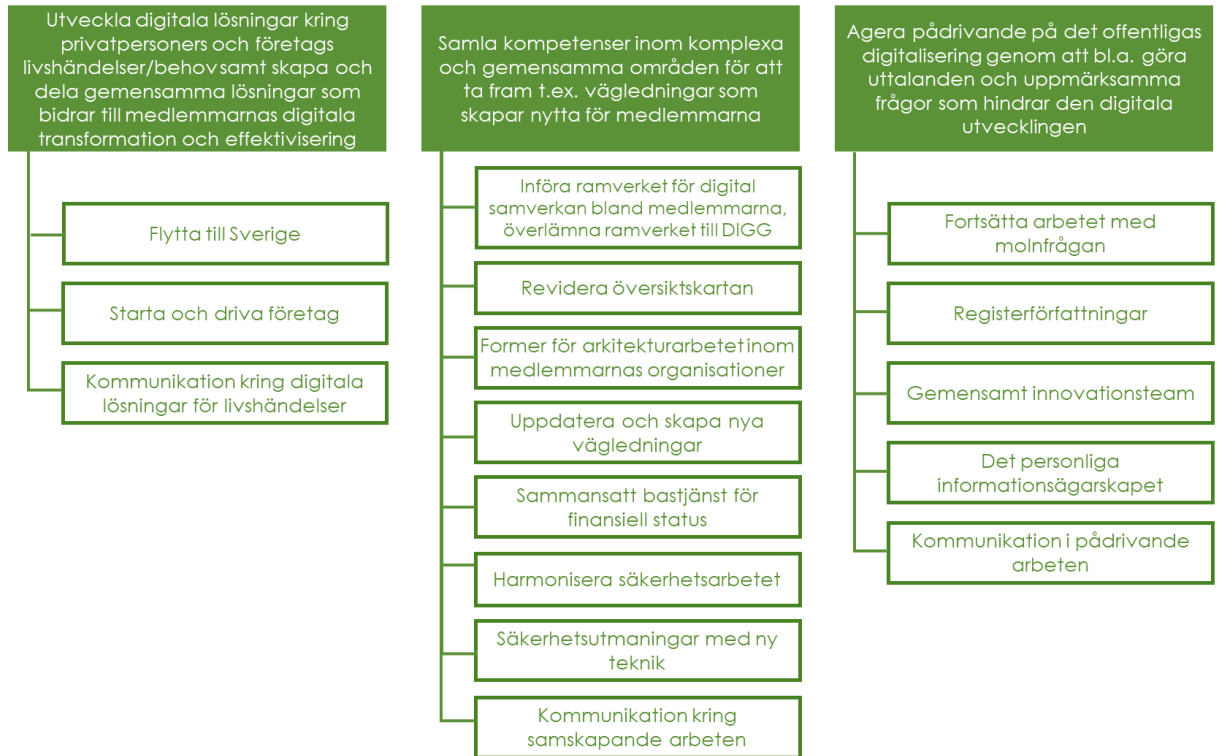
Utveckla digitala lösningar kring privatpersoners och företags livshändelser/behov samt skapa och dela gemensamma lösningar som bidrar till medlemmarnas digitala transformation och effektivisering

Flytta till Sverige

Starta och driva företag

Kommunikation kring digitala lösningar för livshändelser

Samla kompetenser inom komplexa och gemensamma områden för att ta fram t.ex. vägledningar som skapar nytta för medlemmarna

Införa ramverket för digital samverkan bland medlemmarna, överlämna ramverket till DIGG

Revidera översiktskartan

Former för arkitekturarbetet inom medlemmarnas organisationer

Uppdatera och skapa nya vägledningar

Sammansatt bastjänst för finansiell status

Harmonisera säkerhetsarbetet

Säkerhetsutmaningar med ny teknik

Kommunikation kring samskapande arbeten

Agera pådrivande på det offentligas digitalisering genom att bl.a. göra uttalanden och uppmärksamma frågor som hindrar den digitala utvecklingen

Fortsätta arbetet med molnfrågan

Registerförfattningar

Gemensamt innovationsteam

Det personliga informationsägarskapet

Kommunikation i pådrivande arbeten